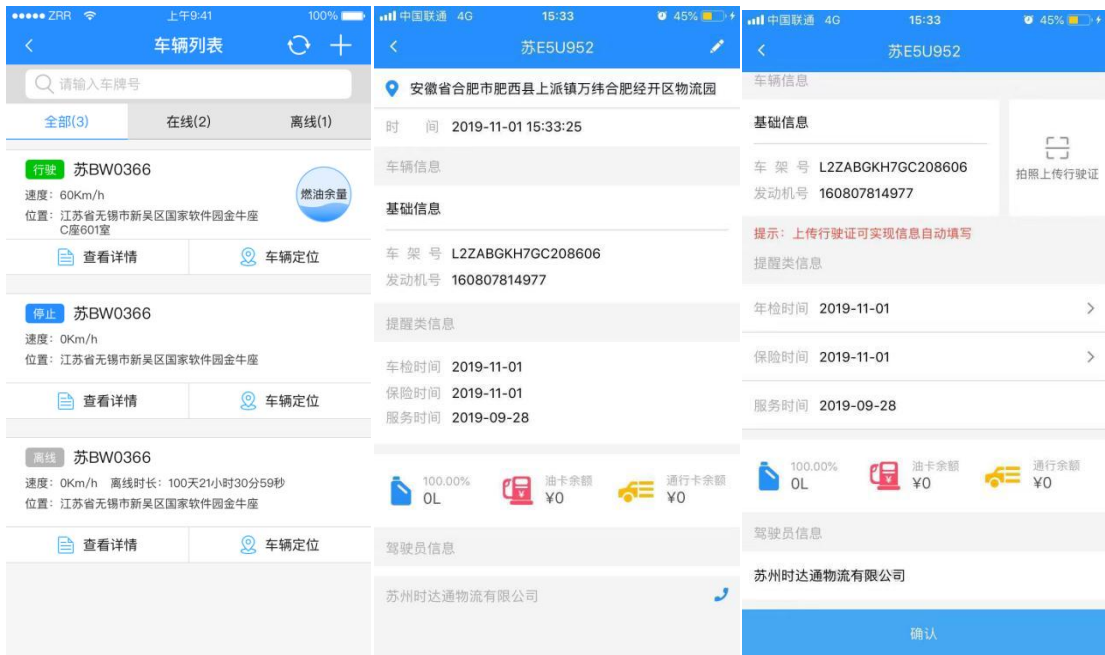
●●●●● ZRR 上午9:41 100%

车辆列表

请输入车牌号

全部(3) 在线(2) 离线(1)

行驶 苏BW0366
速度：60Km/h
位置：江苏省无锡市新吴区国家软件园金牛座C座601室
燃油余量
查看详情 车辆定位

停止 苏BW0366
速度：0Km/h
位置：江苏省无锡市新吴区国家软件园金牛座
查看详情 车辆定位

离线 苏BW0366
速度：0Km/h 离线时长：100天21小时30分59秒
位置：江苏省无锡市新吴区国家软件园金牛座
查看详情 车辆定位

中国联通 4G 15:33 45%

苏E5U952

安徽省合肥市肥西县上派镇万纬合肥经开区物流园

时 间 2019-11-01 15:33:25

车辆信息

基础信息

车 架 号 L2ZABGKH7GC208606
发动机号 160807814977

提醒类信息

车检时间 2019-11-01
保险时间 2019-11-01
服务时间 2019-09-28

100.00%
0L
油卡余额
¥0
通行卡余额
¥0

驾驶员信息

苏州时达通物流有限公司

中国联通 4G 15:33 45%

苏E5U952

车辆信息

基础信息

车 架 号 L2ZABGKH7GC208606
发动机号 160807814977

拍照上传行驶证

提示：上传行驶证可实现信息自动填写

提醒类信息

年检时间 2019-11-01

保险时间 2019-11-01

服务时间 2019-09-28

100.00%
0L
油卡余额
¥0
通行卡余额
¥0

驾驶员信息

苏州时达通物流有限公司

确认